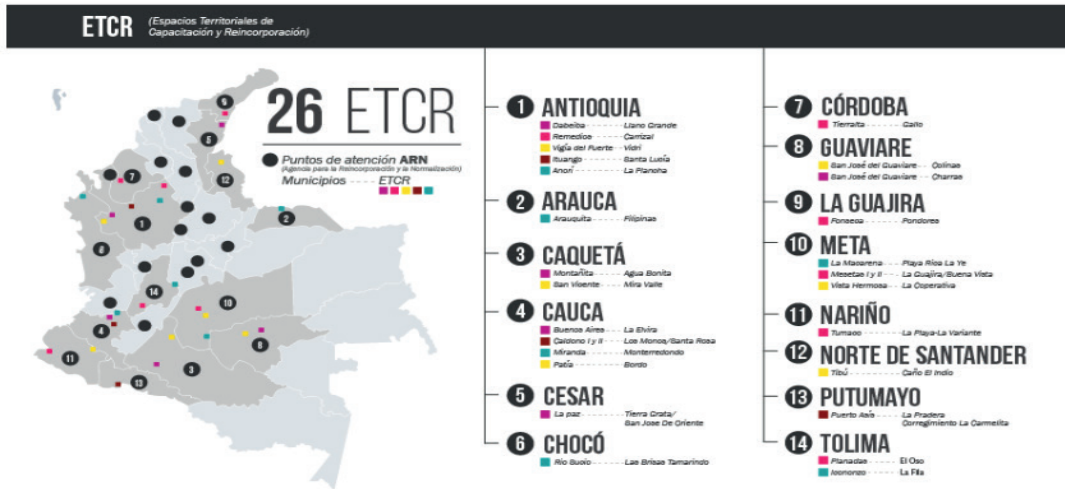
ETCR (Espacios Territoriales de Capacitación y Reincorporación)

26 ETCR

Puntos de atención ARN (Agencia para la Reincorporación y la Normalización)

Municipios - - - - ETCR

1 ANTIOQUIA
Dabeiba - - - - Llano Grande
Remedios - - - - Carrizal
Vigía del Fuerte - - - Vidrí
Ituango - - - - Santa Lucía
Anorí - - - - La Plancha

2 ARAUCA
Arauquita - - - - Filipinas

3 CAQUETÁ
Montañita - - - - Agua Bonita
San Vicente - - - - Mira Valle

4 CAUCA
Buenos Aires - - - - La Elvira
Caldono I y II - - - Los Monos/Santa Rosa
Miranda - - - - Monterredondo
Patía - - - - Bordo

5 CESAR
La paz - - - - Tierra Grata/ San Jose De Oriente

6 CHOCÓ
Río Sucio - - - - Las Brisas Tamarindo

7 CÓRDOBA
Tierralta - - - - Gallo

8 GUAVIARE
San José del Guaviare - - Colinas
San José del Guaviare - - Charras

9 LA GUAJIRA
Fonseca - - - - Pondores

10 META
La Macarena - - - - Playa Rica La Ye
Mesetas I y II - - - La Guajira/Buena Vista
Vista Hermosa - - - La Cooperativa

11 NARIÑO
Tumaco - - - - La Playa-La Variante

12 NORTE DE SANTANDER
Tibú - - - - Caño El Indio

13 PUTUMAYO
Puerto Asís - - - - La Pradera Corregimiento La Carmelita

14 TOLIMA
Planadas - - - - El Oso
Icononzo - - - - La Fila

1 2 3 4 5 6 7 8 9 10 11 12 13 14